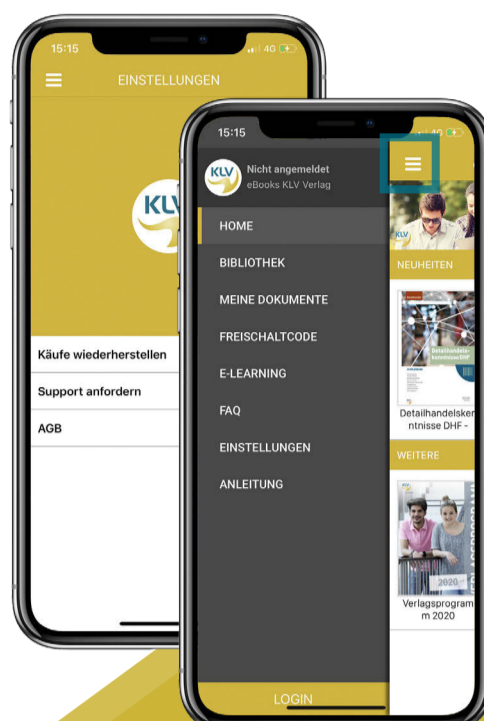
15:15
4G
EINSTELLUNGEN
KLV
Käufe wiederherstellen
Support anfordern
AGB

15:15
KLV
Nicht angemeldet
eBooks KLV Verlag
HOME
BIBLIOTHEK
MEINE DOKUMENTE
FREISCHALTCODE
E-LEARNING
FAQ
EINSTELLUNGEN
ANLEITUNG
LOGIN
NEUHEITEN
Detailhandelskenntnisse DHF
Detailhandelskenntnisse DHF -
WEITERE
2020
Verlagsprogramm 2020